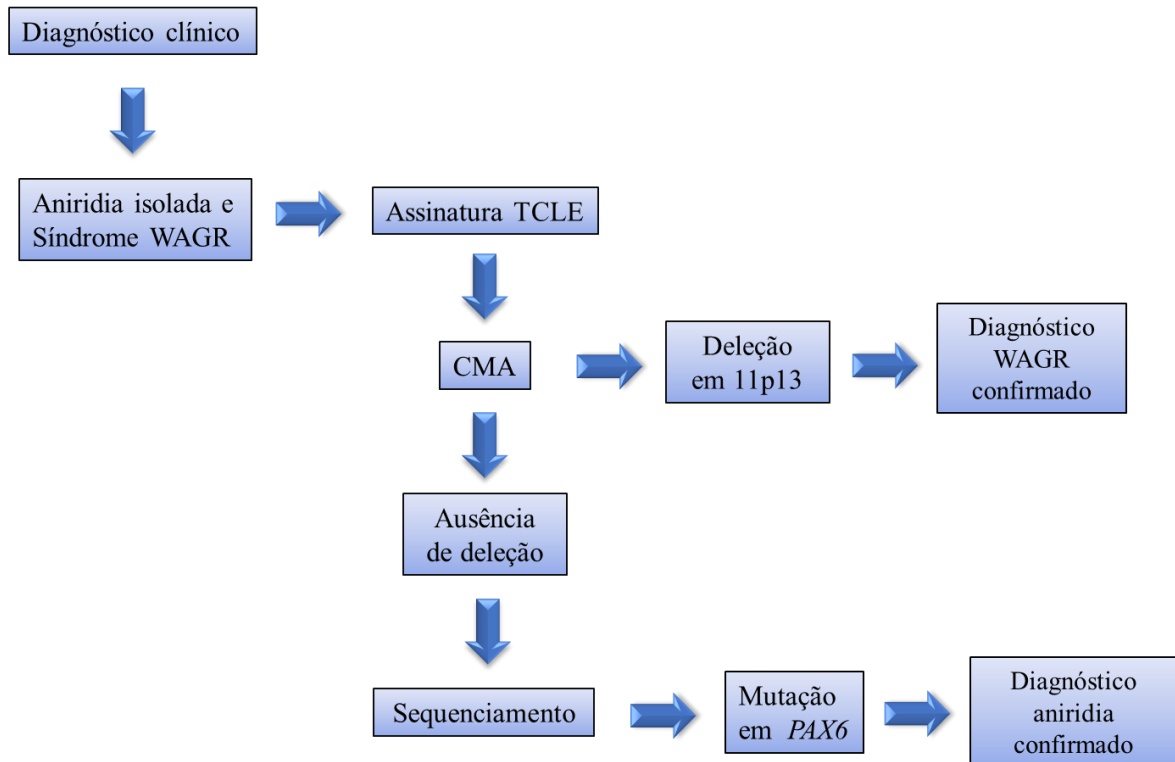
Diagnóstico clínico

Aniridia isolada e Síndrome WAGR

Assinatura TCLE

CMA

Deleção em 11p13

Diagnóstico WAGR confirmado

Ausência de deleção

Sequenciamento

Mutação em *PAX6*

Diagnóstico aniridia confirmado